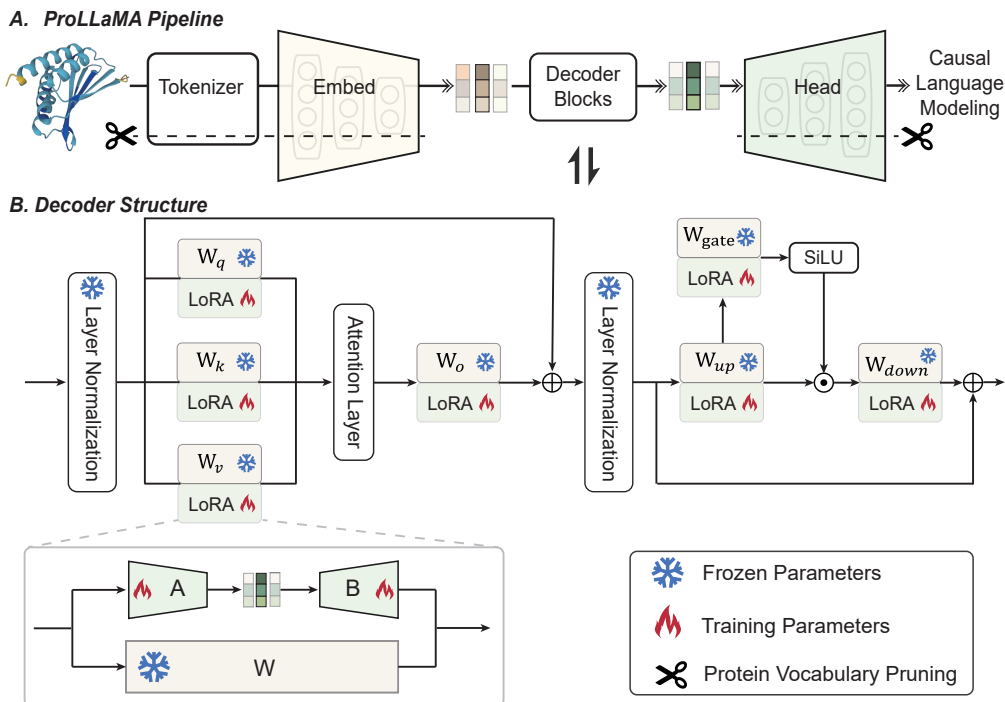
A. ProLLaMA Pipeline

Tokenizer

Embed

Decoder Blocks

Head

Causal Language Modeling

B. Decoder Structure

Layer Normalization

$W_q$

LoRA

$W_k$

LoRA

$W_v$

LoRA

Attention Layer

$W_o$

LoRA

Layer Normalization

$W_{gate}$

LoRA

SiLU

$W_{up}$

LoRA

$W_{down}$

LoRA

A

B

W

Frozen Parameters

Training Parameters

Protein Vocabulary Pruning